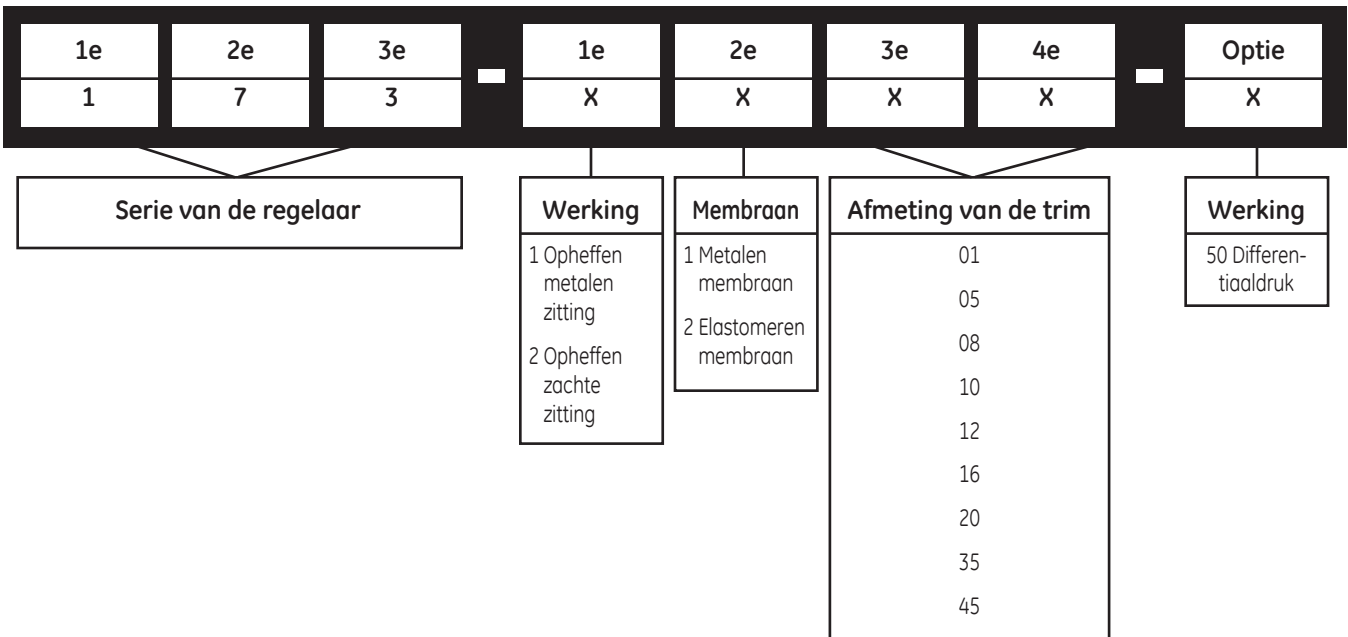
| 1e | 2e | 3e | – | 1e | 2e | 3e | 4e | – | Optie |
|---|---|---|---|---|---|---|---|---|---|
| 1 | 7 | 3 | | X | X | X | X | | X |

Serie van de regelaar

Werking
1 Opheffen metalen zitting
2 Opheffen zachte zitting

Membraan
1 Metalen membraan
2 Elastomeren membraan

Afmeting van de trim
01
05
08
10
12
16
20
35
45

Werking
50 Differentiaaldruk